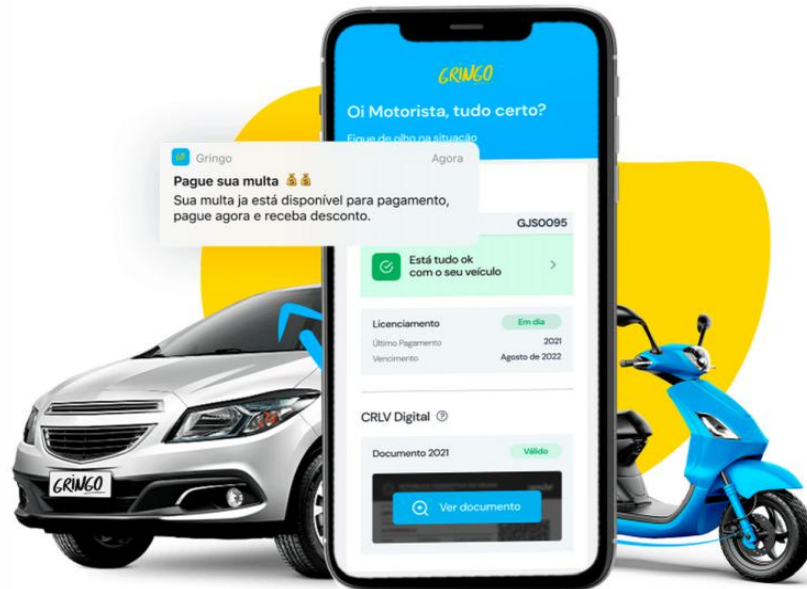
Gringo

Oi Motorista, tudo certo?

Fique de olho na situação

Gringo Agora

Pague sua multa 💰💰

Sua multa ja está disponível para pagamento, pague agora e receba desconto.

GJS0095

Está tudo ok com o seu veículo

Licenciamento Em dia

Último Pagamento 2021

Vencimento Agosto de 2022

CRLV Digital

Documento 2021 Válido

Ver documento

GRINGO